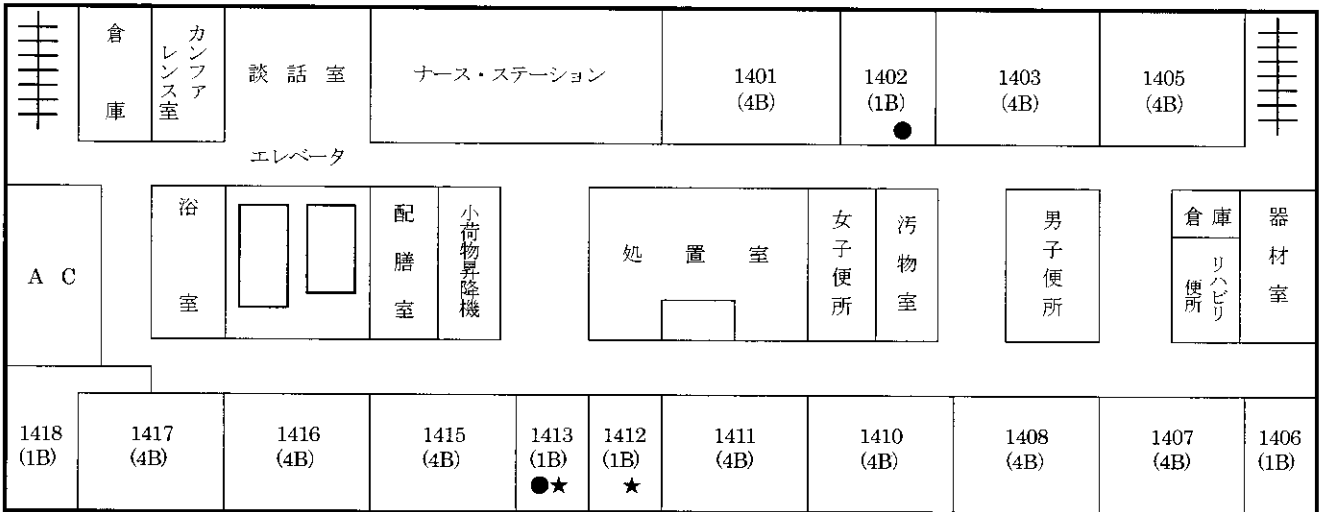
倉庫

カンファレンス室

談話室

ナース・ステーション

1401
(4B)

1402
(1B)
●

1403
(4B)

1405
(4B)

エレベータ

A C

浴室

配膳室

小荷物昇降機

処置室

女子便所

汚物室

男子便所

倉庫

リハビリ便所

器材室

1418
(1B)

1417
(4B)

1416
(4B)

1415
(4B)

1413
(1B)
●★

1412
(1B)
★

1411
(4B)

1410
(4B)

1408
(4B)

1407
(4B)

1406
(1B)